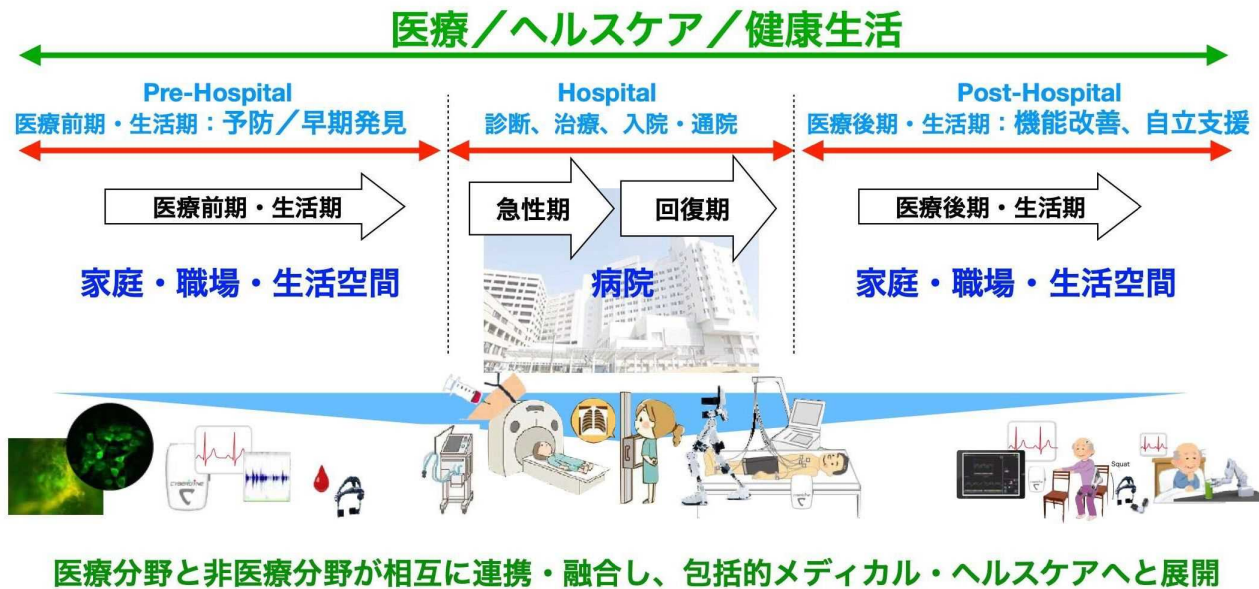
医療／ヘルスケア／健康生活

Pre-Hospital
医療前期・生活期：予防／早期発見

Hospital
診断、治療、入院・通院

Post-Hospital
医療後期・生活期：機能改善、自立支援

医療前期・生活期

急性期

回復期

医療後期・生活期

家庭・職場・生活空間

病院

家庭・職場・生活空間

Squat

医療分野と非医療分野が相互に連携・融合し、包括的メディカル・ヘルスケアへと展開